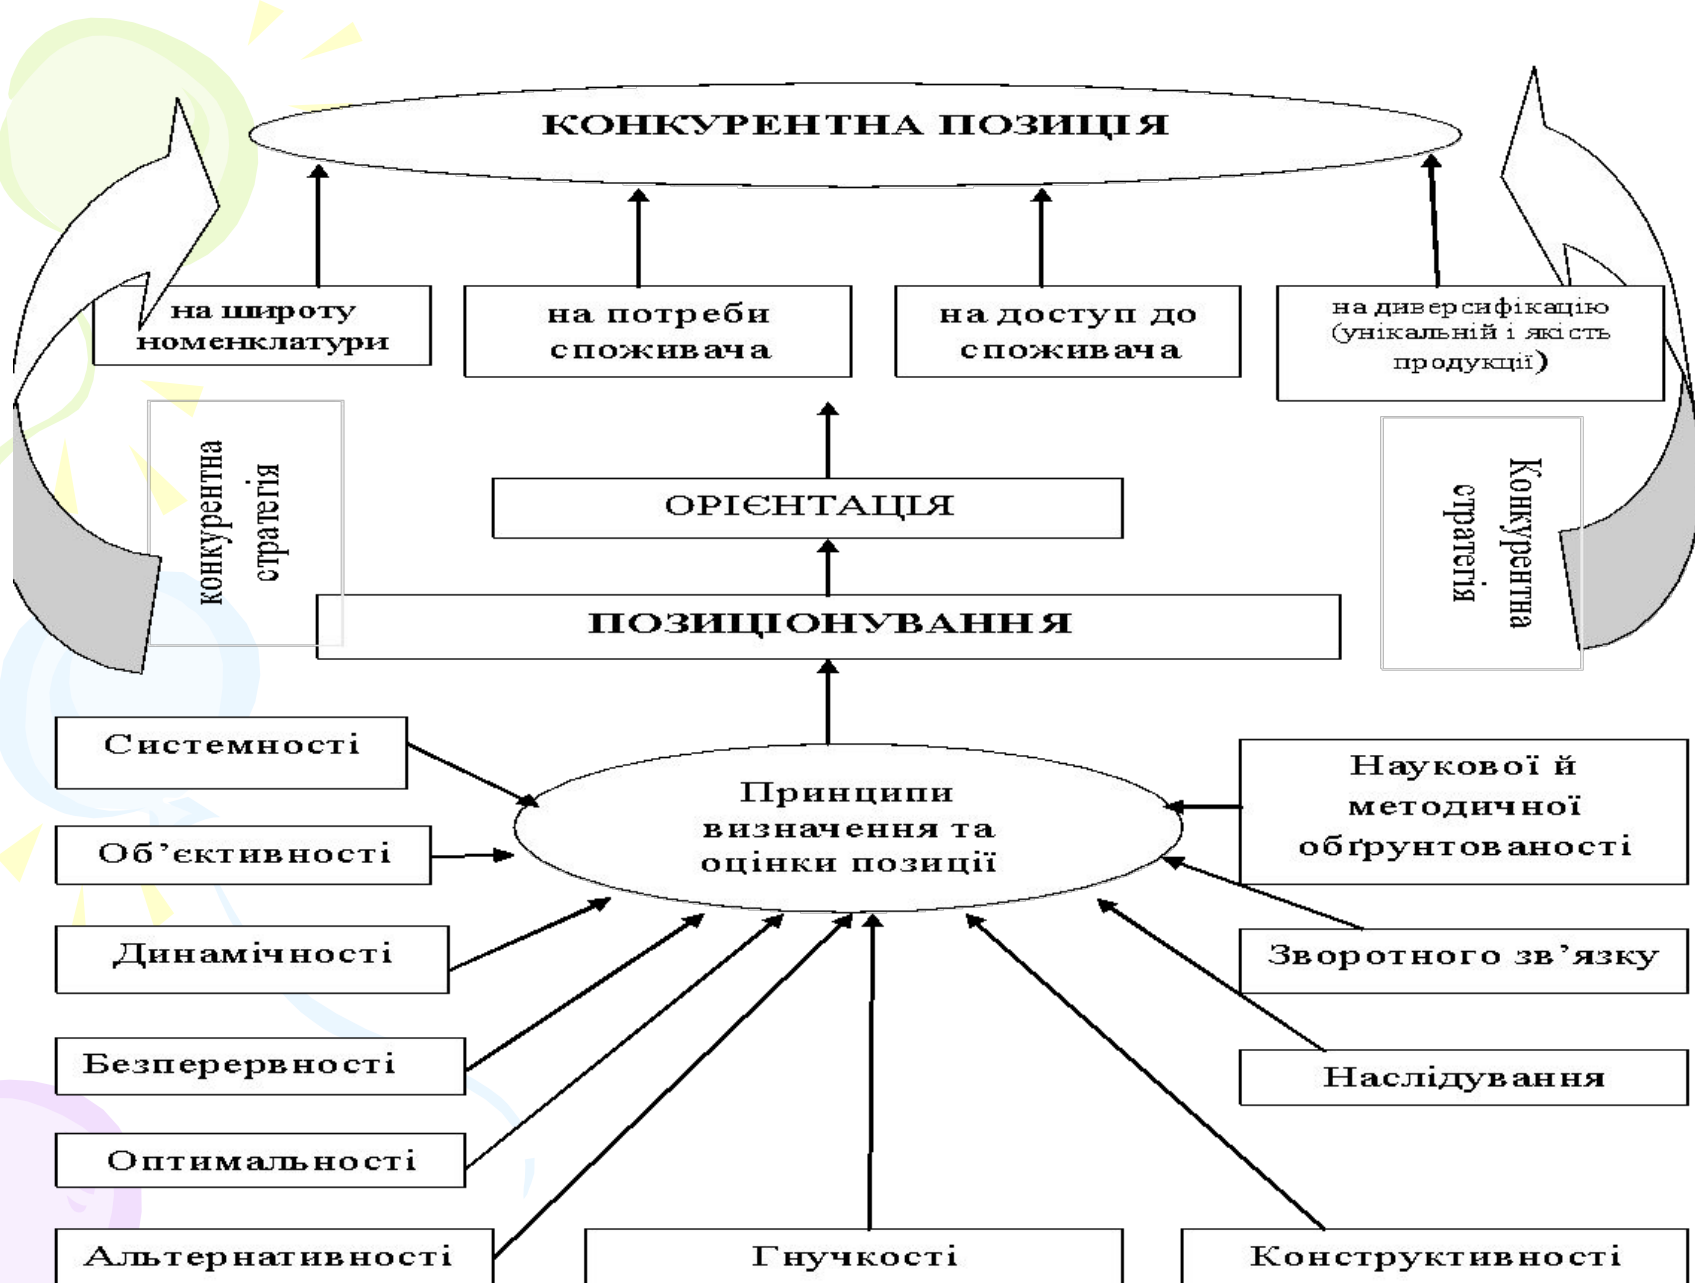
КОНКУРЕНТНА ПОЗИЦІЯ

на широту номенклатури

на потреби споживача

на доступ до споживача

на диверсифікацію (унікальній і якість продукції)

конкурентна стратегія

ОРІЄНТАЦІЯ

Конкурентна стратегія

ПОЗИЦІОНУВАННЯ

Системності

Об'єктивності

Динамічності

Безперервності

Оптимальності

Альтернативності

Принципи визначення та оцінки позиції

Наукової й методичної обґрунтованості

Зворотного зв'язку

Наслідування

Гнучкості

Конструктивності